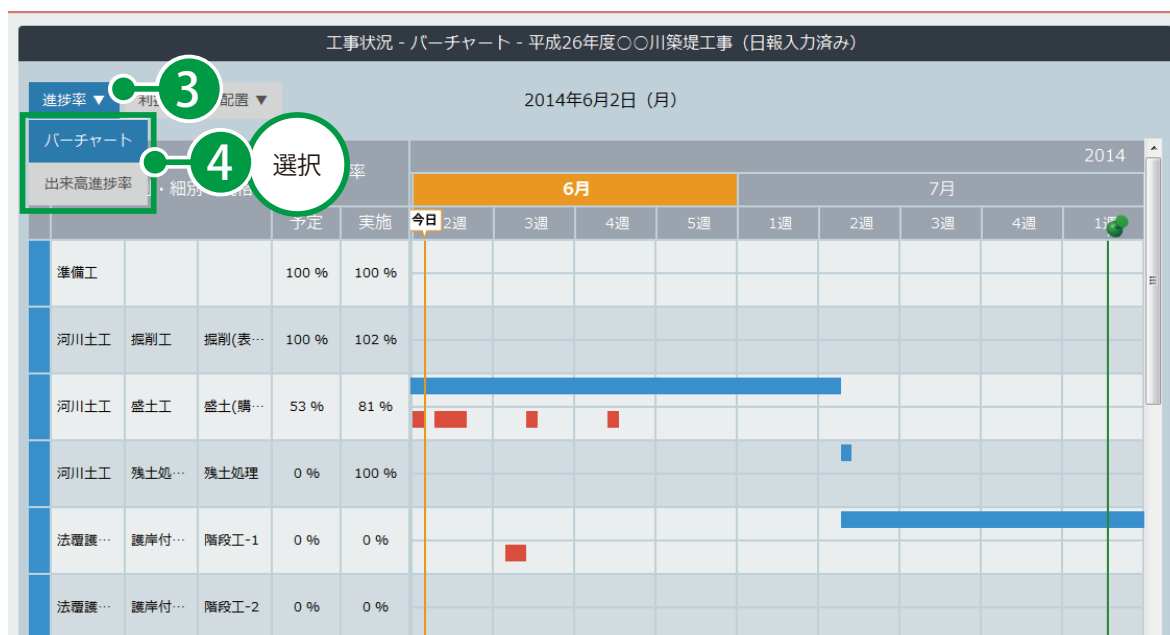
工事状況 - バーチャート - 平成26年度○○川築堤工事（日報入力済み）

進捗率 ▼

3

利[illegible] 配置 ▼

2014年6月2日（月）

バーチャート

出来高進捗率

4

選択

・細別・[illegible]

率

2014

6月

7月

予定

実施

今日

2週

3週

4週

5週

1週

2週

3週

4週

1週

| | | | 予定 | 実施 |
|---|---|---|---|---|
| 準備工 | | | 100 % | 100 % |
| 河川土工 | 掘削工 | 掘削(表… | 100 % | 102 % |
| 河川土工 | 盛土工 | 盛土(購… | 53 % | 81 % |
| 河川土工 | 残土処… | 残土処理 | 0 % | 100 % |
| 法覆護… | 護岸付… | 階段工-1 | 0 % | 0 % |
| 法覆護… | 護岸付… | 階段工-2 | 0 % | 0 % |